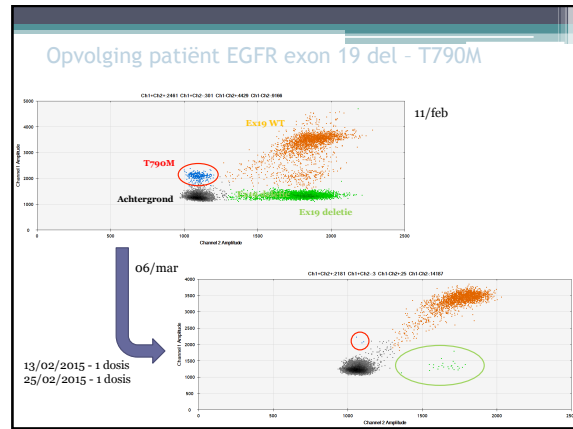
Opvolging patiënt EGFR exon 19 del – T790M

Ch1+Ch2+: 2461 Ch1+Ch2-: 301 Ch1-Ch2+: 4429 Ch1-Ch2-: 9166

11/feb

Ex19 WT

T790M

Achtergrond

Ex19 deletie

Channel 1 Amplitude

Channel 2 Amplitude

0
500
1000
1500
2000
2500
3000
4000
5000

06/mar

Ch1+Ch2+: 2181 Ch1+Ch2-: 3 Ch1-Ch2+: 25 Ch1-Ch2-: 14107

13/02/2015 - 1 dosis
25/02/2015 - 1 dosis

Channel 1 Amplitude

Channel 2 Amplitude

0
500
1000
1500
2000
2500
3000
3500
4000